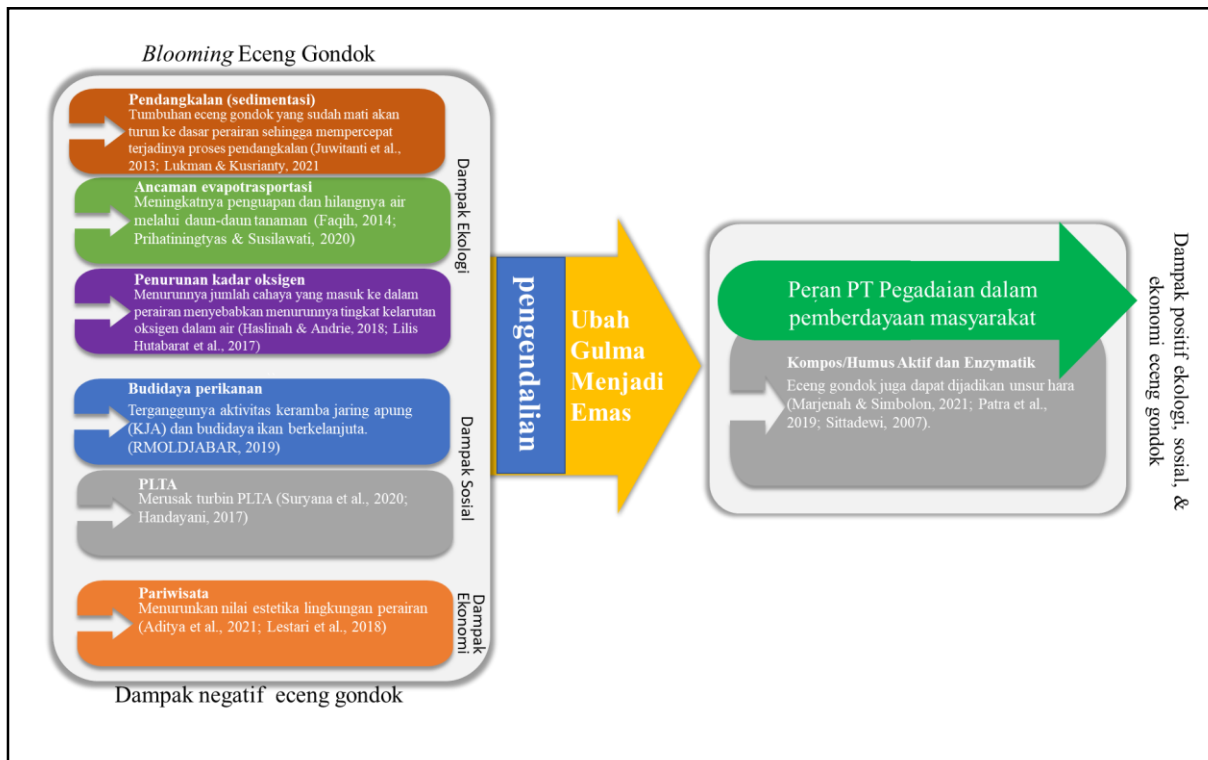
*Blooming* Eceng Gondok

Pendangkalan (sedimentasi)
Tumbuhan eceng gondok yang sudah mati akan turun ke dasar perairan sehingga mempercepat terjadinya proses pendangkalan (Juwitanti et al., 2013; Lukman & Kusrianty, 2021

Ancaman evapotrasportasi
Meningkatnya penguapan dan hilangnya air melalui daun-daun tanaman (Faqih, 2014; Prihatiningtyas & Susilawati, 2020)

Penurunan kadar oksigen
Menurunnya jumlah cahaya yang masuk ke dalam perairan menyebabkan menurunnya tingkat kelarutan oksigen dalam air (Haslinah & Andrie, 2018; Lilis Hutabarat et al., 2017)

Dampak Ekologi

Budidaya perikanan
Terganggunya aktivitas keramba jaring apung (KJA) dan budidaya ikan berkelanjuta. (RMOLDJABAR, 2019)

PLTA
Merusak turbin PLTA (Suryana et al., 2020; Handayani, 2017)

Dampak Sosial

Pariwisata
Menurunkan nilai estetika lingkungan perairan (Aditya et al., 2021; Lestari et al., 2018)

Dampak Ekonomi

Dampak negatif eceng gondok

pengendalian

Ubah Gulma Menjadi Emas

Peran PT Pegadaian dalam pemberdayaan masyarakat

Kompos/Humus Aktif dan Enzymatik
Eceng gondok juga dapat dijadikan unsur hara (Marjenah & Simbolon, 2021; Patra et al., 2019; Sittadewi, 2007).

Dampak positif ekologi, sosial, & ekonomi eceng gondok